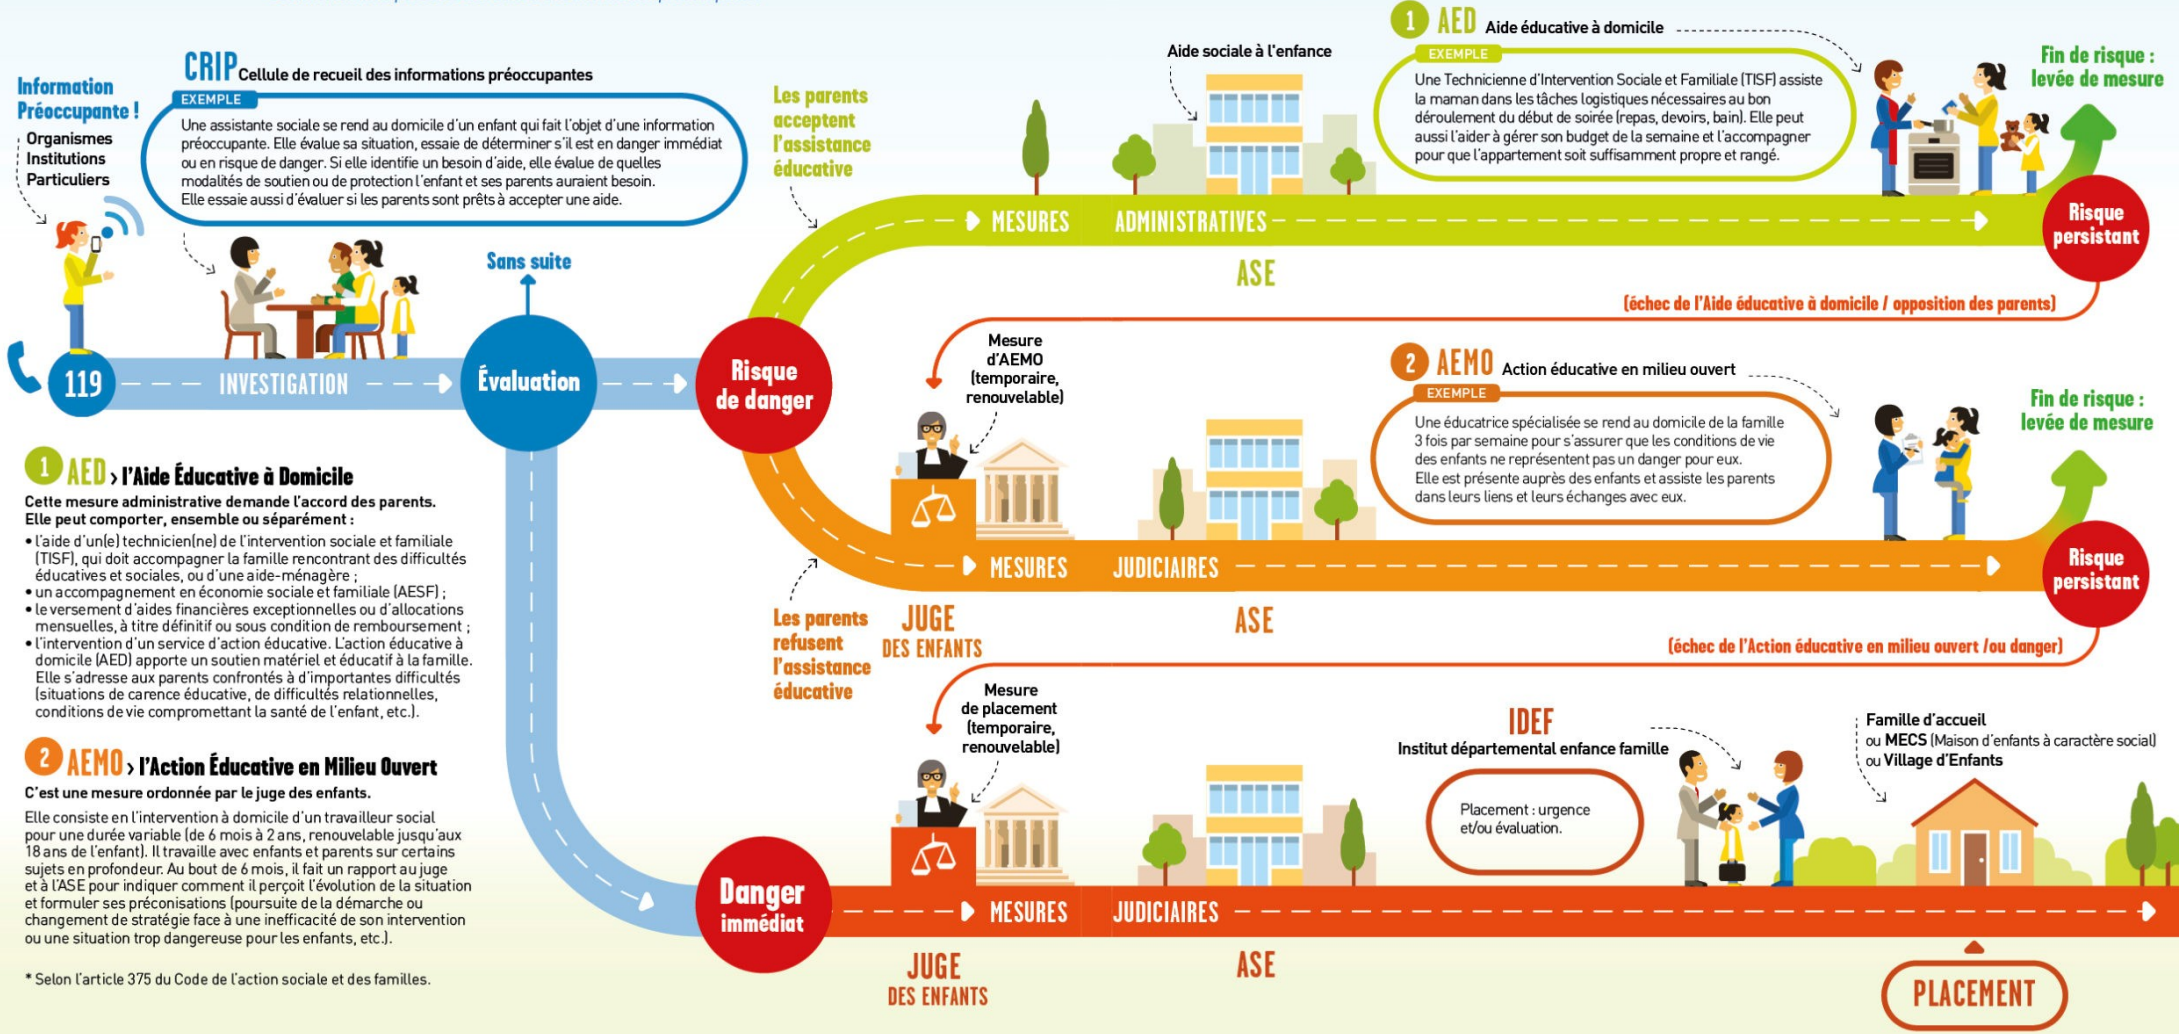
Information Préoccupante !

Organismes
Institutions
Particuliers

CRIP Cellule de recueil des informations préoccupantes

EXEMPLE

Une assistante sociale se rend au domicile d'un enfant qui fait l'objet d'une information préoccupante. Elle évalue sa situation, essaie de déterminer s'il est en danger immédiat ou en risque de danger. Si elle identifie un besoin d'aide, elle évalue de quelles modalités de soutien ou de protection l'enfant et ses parents auraient besoin. Elle essaie aussi d'évaluer si les parents sont prêts à accepter une aide.

119 INVESTIGATION

Sans suite

Évaluation

Les parents acceptent l'assistance éducative

Aide sociale à l'enfance

1 AED Aide éducative à domicile

EXEMPLE

Une Technicienne d'Intervention Sociale et Familiale (TISF) assiste la maman dans les tâches logistiques nécessaires au bon déroulement du début de soirée (repas, devoirs, bain). Elle peut aussi l'aider à gérer son budget de la semaine et l'accompagner pour que l'appartement soit suffisamment propre et rangé.

Fin de risque : levée de mesure

MESURES ADMINISTRATIVES

ASE

Risque persistant

(échec de l'Aide éducative à domicile / opposition des parents)

Risque de danger

Mesure d'AEMO (temporaire, renouvelable)

2 AEMO Action éducative en milieu ouvert

EXEMPLE

Une éducatrice spécialisée se rend au domicile de la famille 3 fois par semaine pour s'assurer que les conditions de vie des enfants ne représentent pas un danger pour eux. Elle est présente auprès des enfants et assiste les parents dans leurs liens et leurs échanges avec eux.

Fin de risque : levée de mesure

MESURES JUDICIAIRES

Risque persistant

Les parents refusent l'assistance éducative

JUGE DES ENFANTS

ASE

(échec de l'Action éducative en milieu ouvert /ou danger)

1 AED › l'Aide Éducative à Domicile

Cette mesure administrative demande l'accord des parents. Elle peut comporter, ensemble ou séparément :
• l'aide d'un(e) technicien(ne) de l'intervention sociale et familiale (TISF), qui doit accompagner la famille rencontrant des difficultés éducatives et sociales, ou d'une aide-ménagère ;
• un accompagnement en économie sociale et familiale (AESF) ;
• le versement d'aides financières exceptionnelles ou d'allocations mensuelles, à titre définitif ou sous condition de remboursement ;
• l'intervention d'un service d'action éducative. L'action éducative à domicile (AED) apporte un soutien matériel et éducatif à la famille. Elle s'adresse aux parents confrontés à d'importantes difficultés (situations de carence éducative, de difficultés relationnelles, conditions de vie compromettant la santé de l'enfant, etc.).

2 AEMO › l'Action Éducative en Milieu Ouvert

C'est une mesure ordonnée par le juge des enfants.

Elle consiste en l'intervention à domicile d'un travailleur social pour une durée variable (de 6 mois à 2 ans, renouvelable jusqu'aux 18 ans de l'enfant). Il travaille avec enfants et parents sur certains sujets en profondeur. Au bout de 6 mois, il fait un rapport au juge et à l'ASE pour indiquer comment il perçoit l'évolution de la situation et formuler ses préconisations (poursuite de la démarche ou changement de stratégie face à une inefficacité de son intervention ou une situation trop dangereuse pour les enfants, etc.).

* Selon l'article 375 du Code de l'action sociale et des familles.

Mesure de placement (temporaire, renouvelable)

IDEF
Institut départemental enfance famille

Placement : urgence et/ou évaluation.

Famille d'accueil
ou MECS (Maison d'enfants à caractère social)
ou Village d'Enfants

Danger immédiat

MESURES JUDICIAIRES

JUGE DES ENFANTS

ASE

PLACEMENT